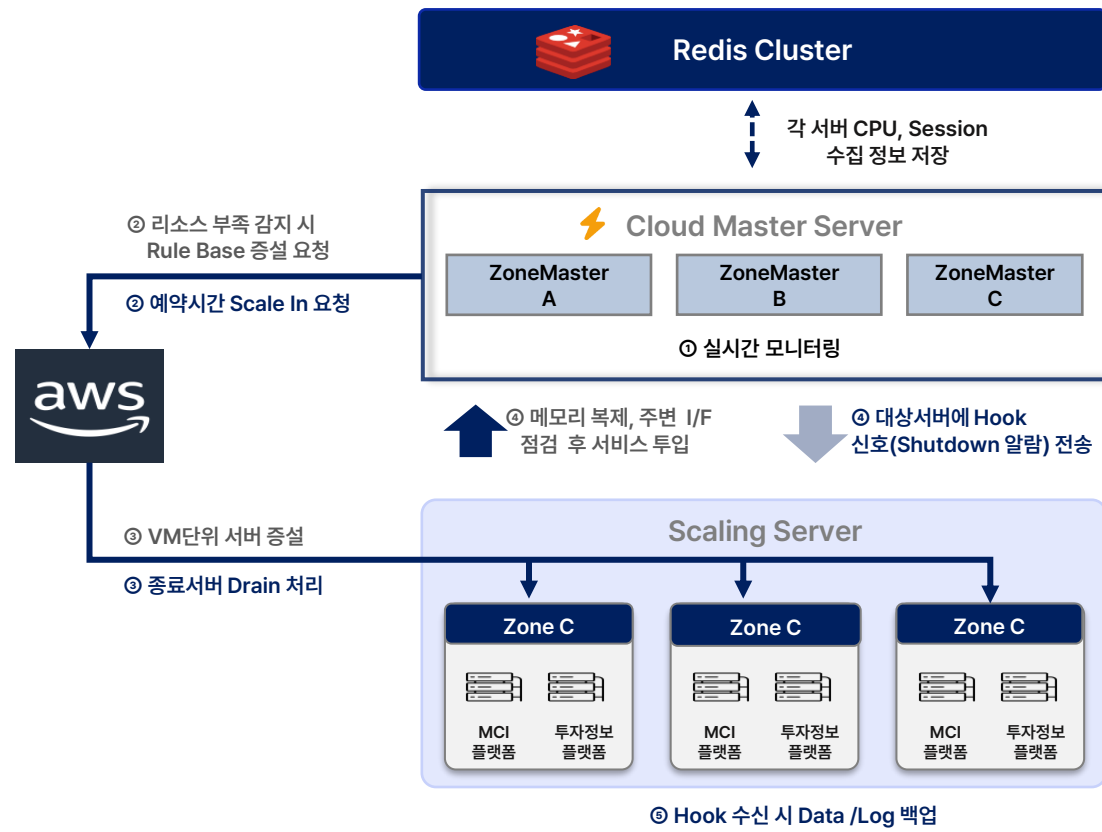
Redis Cluster

각 서버 CPU, Session
수집 정보 저장

② 리소스 부족 감지 시
Rule Base 증설 요청

② 예약시간 Scale In 요청

Cloud Master Server

ZoneMaster
A

ZoneMaster
B

ZoneMaster
C

① 실시간 모니터링

aws

④ 메모리 복제, 주변 I/F
점검 후 서비스 투입

④ 대상서버에 Hook
신호(Shutdown 알람) 전송

③ VM단위 서버 증설

③ 종료서버 Drain 처리

Scaling Server

Zone C

MCI
플랫폼

투자정보
플랫폼

Zone C

MCI
플랫폼

투자정보
플랫폼

Zone C

MCI
플랫폼

투자정보
플랫폼

⑤ Hook 수신 시 Data /Log 백업